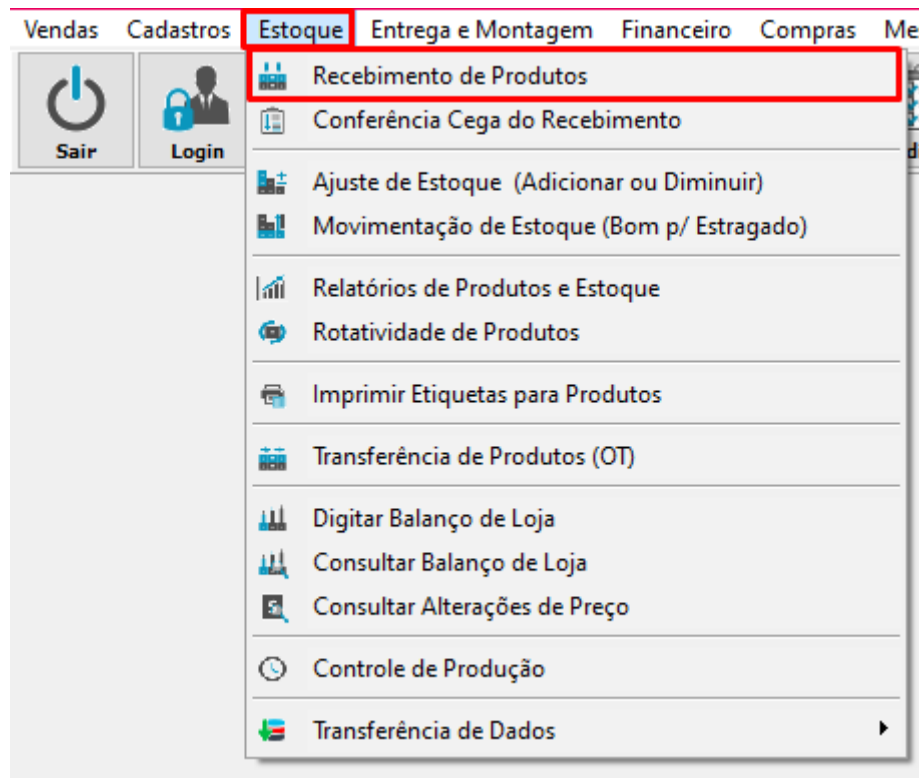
Vendas Cadastros Estoque Entrega e Montagem Financeiro Compras Me

Sair Login

Recebimento de Produtos
Conferência Cega do Recebimento

Ajuste de Estoque (Adicionar ou Diminuir)
Movimentação de Estoque (Bom p/ Estragado)

Relatórios de Produtos e Estoque
Rotatividade de Produtos

Imprimir Etiquetas para Produtos

Transferência de Produtos (OT)

Digitar Balanço de Loja
Consultar Balanço de Loja
Consultar Alterações de Preço

Controle de Produção

Transferência de Dados